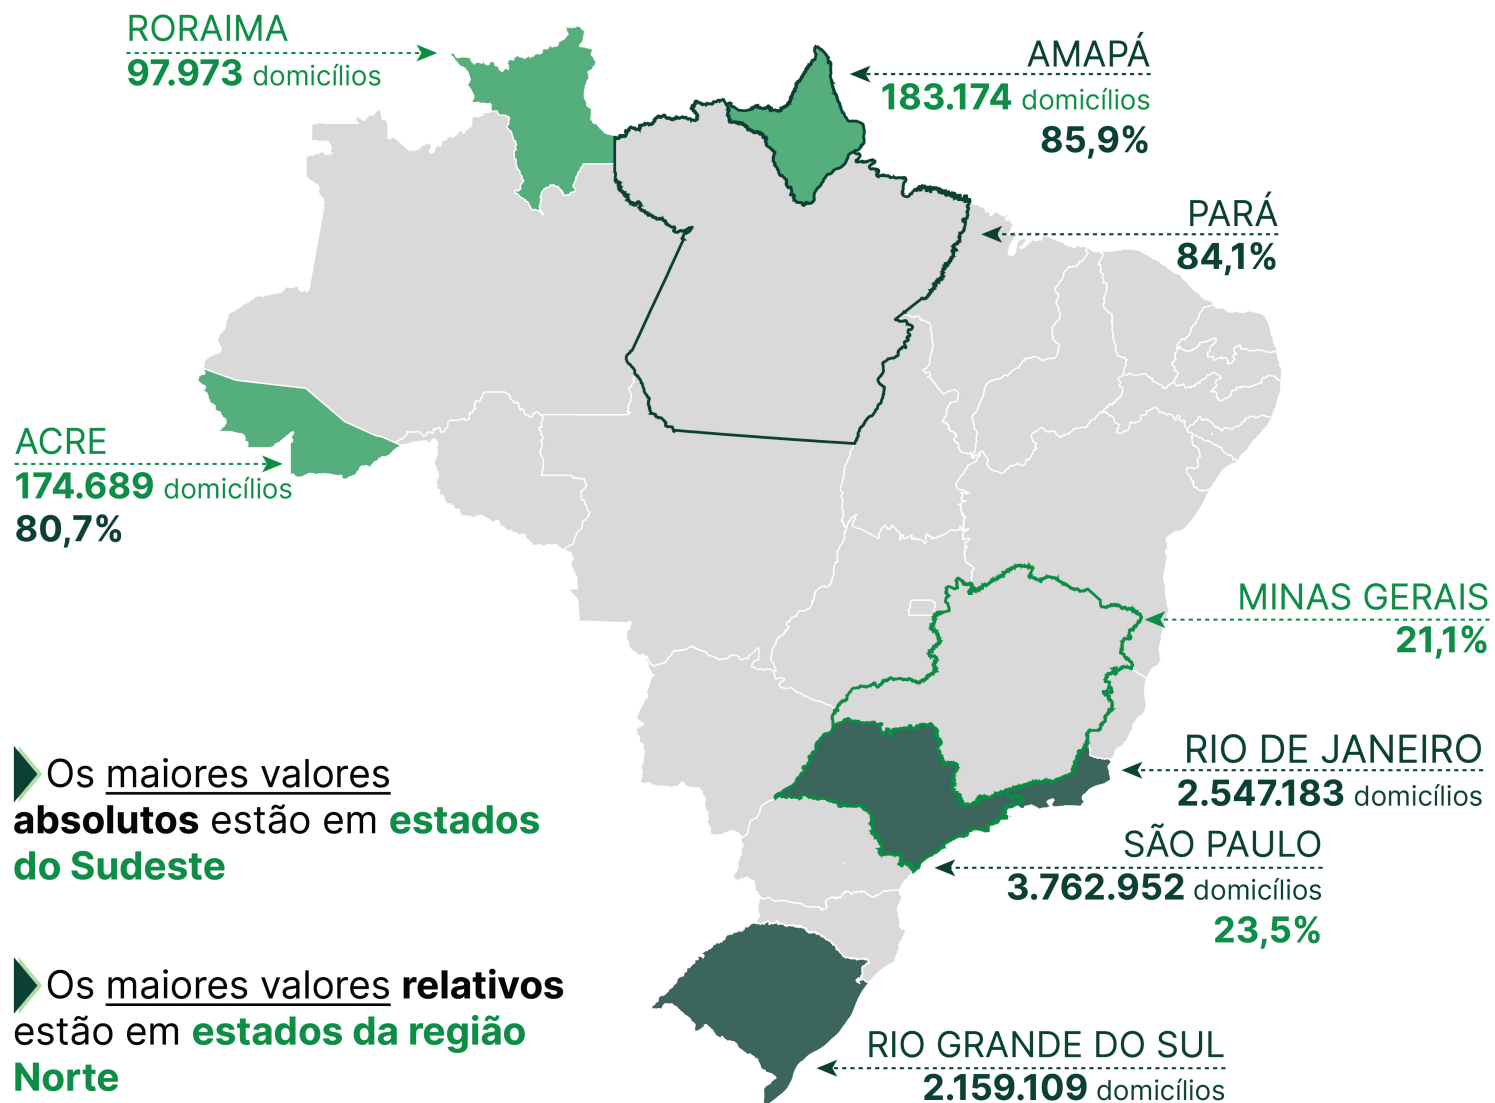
RORAIMA
97.973 domicílios

AMAPÁ
183.174 domicílios
85,9%

PARÁ
84,1%

ACRE
174.689 domicílios
80,7%

MINAS GERAIS
21,1%

RIO DE JANEIRO
2.547.183 domicílios

SÃO PAULO
3.762.952 domicílios
23,5%

RIO GRANDE DO SUL
2.159.109 domicílios

Os maiores valores absolutos estão em estados do Sudeste

Os maiores valores relativos estão em estados da região Norte